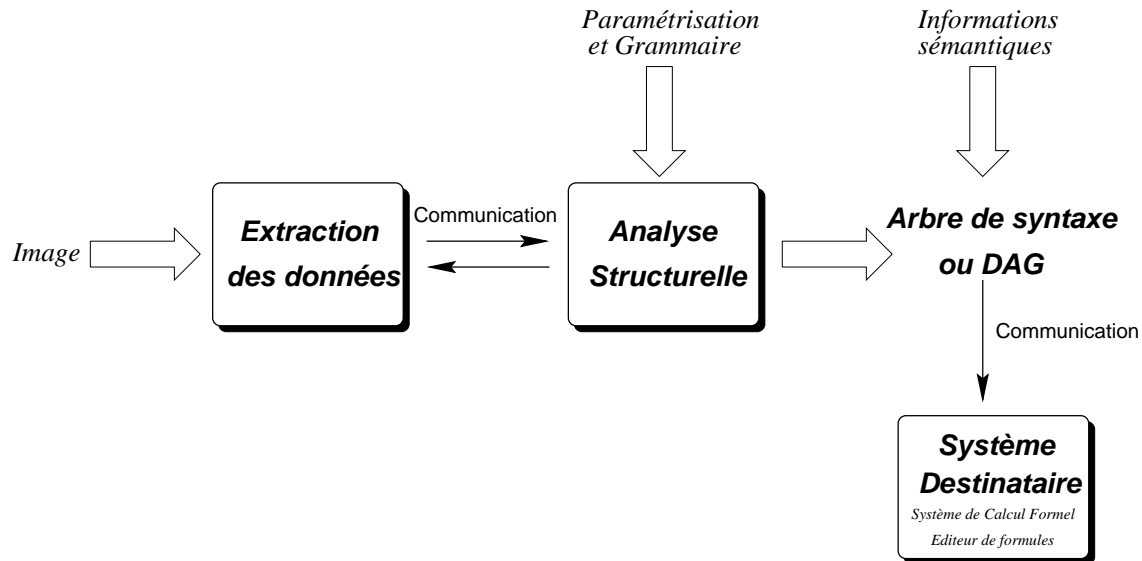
Paramétrisation et Grammaire

Informations sémantiques

Image

Extraction des données

Communication

Analyse Structurelle

Arbre de syntaxe ou DAG

Communication

Système Destinataire

Système de Calcul Formel

Editeur de formules